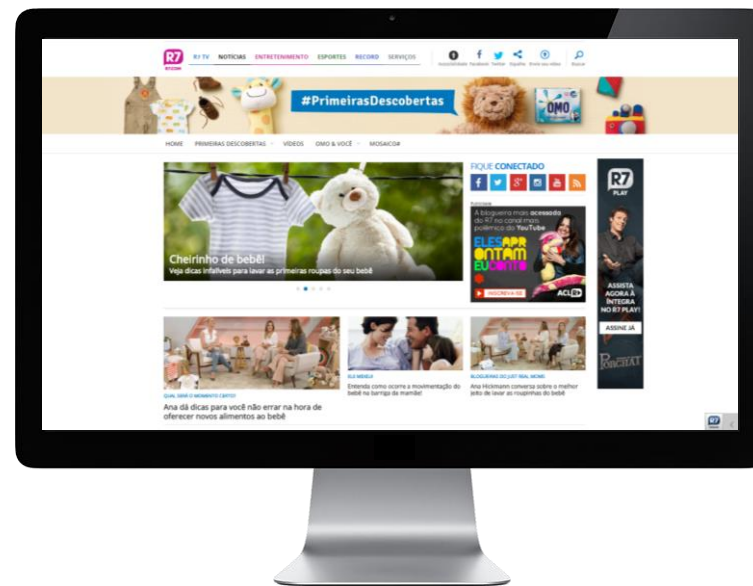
R7 R7.COM R7 TV NOTÍCIAS ENTRETENIMENTO ESPORTES RECORD SERVIÇOS

Facebook Twitter Espalhe Envie seu vídeo Buscar

#PrimeirasDescobertas

OMO

HOME PRIMEIRAS DESCOBERTAS VÍDEOS OMO & VOCÊ MOSAICO

FIQUE CONECTADO

Cheirinho de bebê
Veja dicas infalíveis para lavar as primeiras roupas do seu bebê

A blogueira mais acessada do R7 no canal mais polêmico do YouTube

ELES APRONTAM EU CONTO

INSCREVA-SE

R7 PLAY

ASSISTA AGORA À ÍNTEGRA NO R7 PLAY!

ASSINE JÁ

PORCHAT

QUAL VEM O MOMENTO CERTO?
Ana dá dicas para você não errar na hora de oferecer novos alimentos ao bebê

ELE MEXEU
Entenda como ocorre a movimentação do bebê na barriga da mamãe!

BLOGUEIRAS DO JUST REAL MOMS
Ana Hickmann conversa sobre o melhor jeito de lavar as roupinhas do bebê

R7